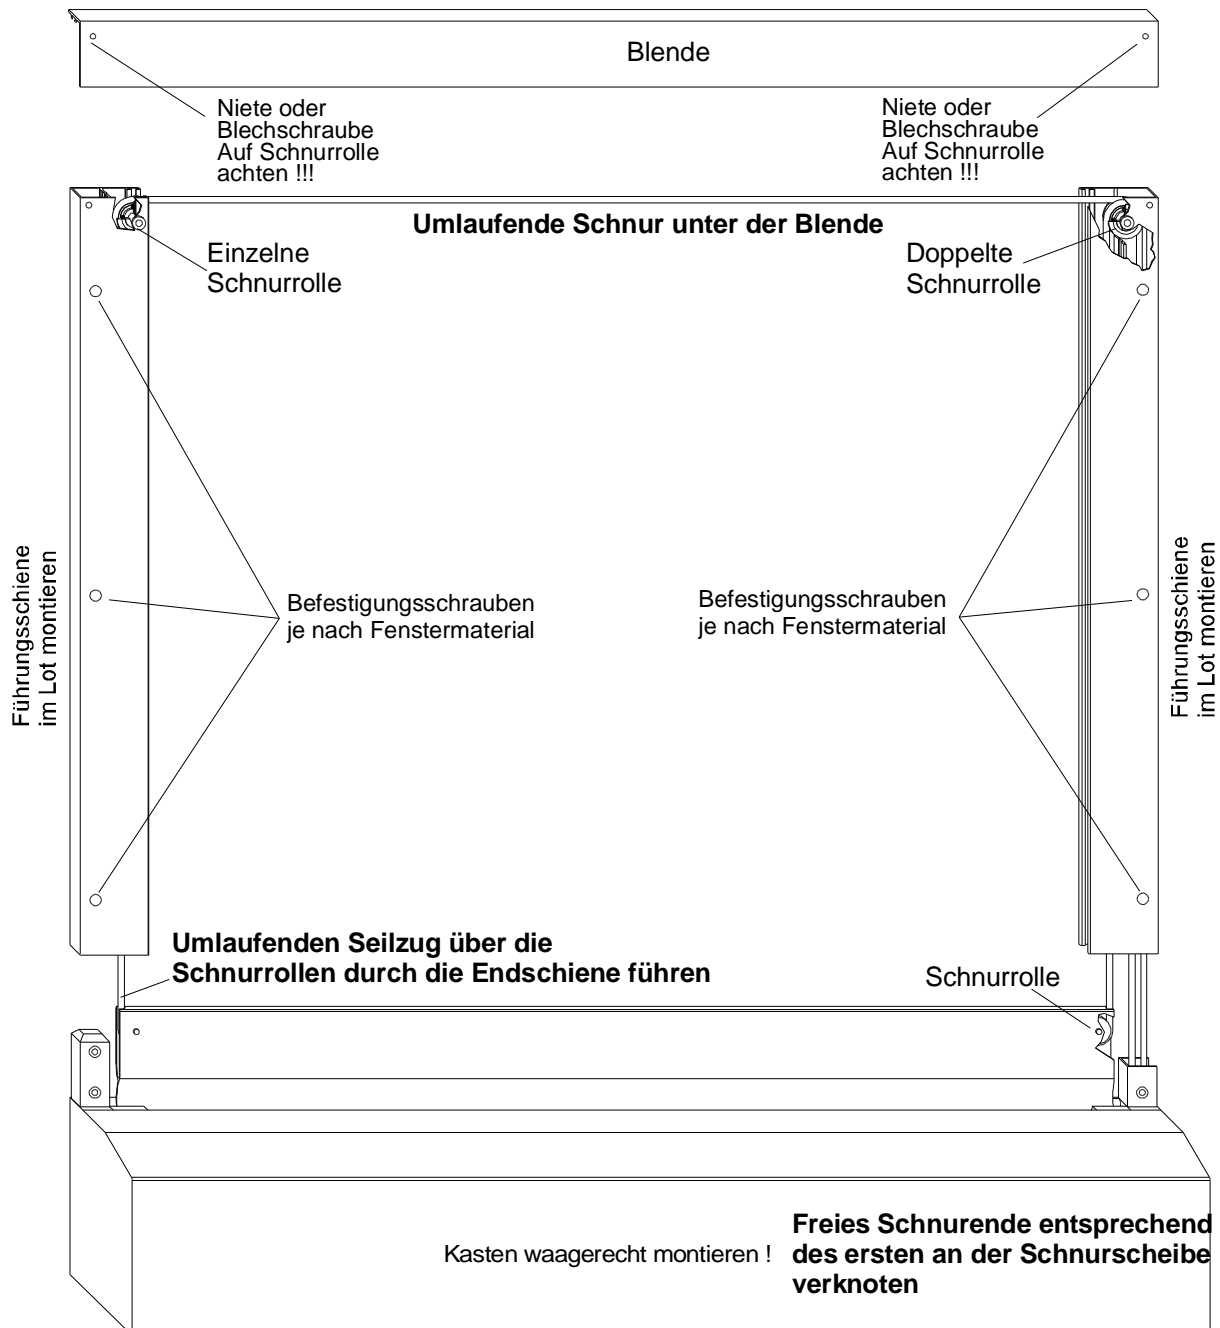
Blende

Niete oder Blechschraube Auf Schnurrolle achten !!!

Niete oder Blechschraube Auf Schnurrolle achten !!!

Umlaufende Schnur unter der Blende

Einzelne Schnurrolle

Doppelte Schnurrolle

Führungsschiene im Lot montieren

Befestigungsschrauben je nach Fenstermaterial

Befestigungsschrauben je nach Fenstermaterial

Führungsschiene im Lot montieren

Umlaufenden Seilzug über die Schnurrollen durch die Endschiene führen

Schnurrolle

Kasten waagerecht montieren !

Freies Schnurende entsprechend des ersten an der Schnurscheibe verknoten